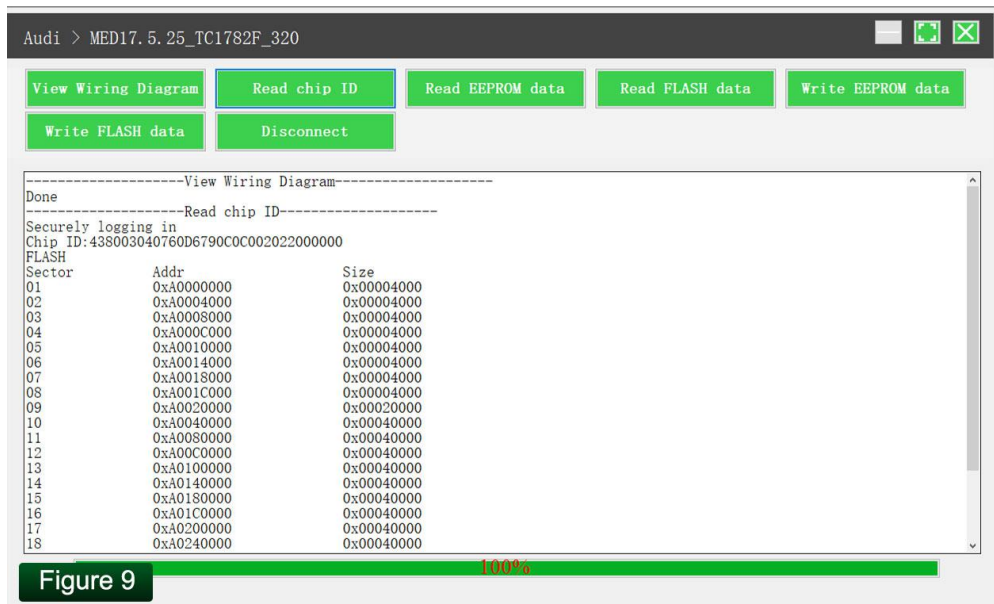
Audi > MED17.5.25_TC1782F_320

View Wiring Diagram
Read chip ID
Read EEPROM data
Read FLASH data
Write EEPROM data
Write FLASH data
Disconnect

--------------------View Wiring Diagram--------------------
Done
--------------------Read chip ID--------------------
Securely logging in
Chip ID:43800304O760D6790C0C002022000000
FLASH

| Sector | Addr | Size |
|---|---|---|
| 01 | 0xA0000000 | 0x00004000 |
| 02 | 0xA0004000 | 0x00004000 |
| 03 | 0xA0008000 | 0x00004000 |
| 04 | 0xA000C000 | 0x00004000 |
| 05 | 0xA0010000 | 0x00004000 |
| 06 | 0xA0014000 | 0x00004000 |
| 07 | 0xA0018000 | 0x00004000 |
| 08 | 0xA001C000 | 0x00004000 |
| 09 | 0xA0020000 | 0x00020000 |
| 10 | 0xA0040000 | 0x00040000 |
| 11 | 0xA0080000 | 0x00040000 |
| 12 | 0xA00C0000 | 0x00040000 |
| 13 | 0xA0100000 | 0x00040000 |
| 14 | 0xA0140000 | 0x00040000 |
| 15 | 0xA0180000 | 0x00040000 |
| 16 | 0xA01C0000 | 0x00040000 |
| 17 | 0xA0200000 | 0x00040000 |
| 18 | 0xA0240000 | 0x00040000 |

100%

Figure 9